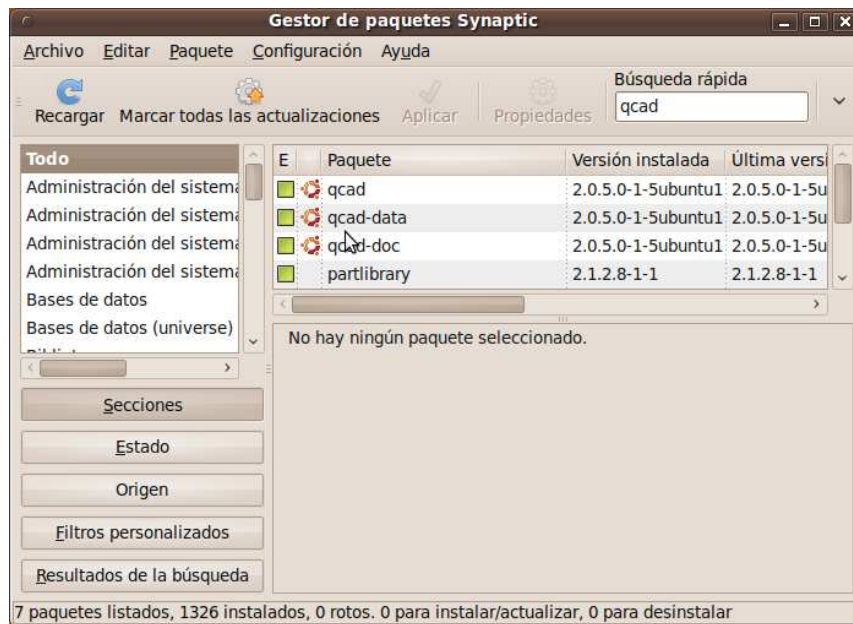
Gestor de paquetes Synaptic

Archivo Editar Paquete Configuración Ayuda

Recargar Marcar todas las actualizaciones Aplicar Propiedades

Búsqueda rápida
qcad

Todo
Administración del sistema
Administración del sistema
Administración del sistema
Administración del sistema
Bases de datos
Bases de datos (universe)

| E | Paquete | Versión instalada | Última versi |
|---|---|---|---|
| | qcad | 2.0.5.0-1-5ubuntu1 | 2.0.5.0-1-5u |
| | qcad-data | 2.0.5.0-1-5ubuntu1 | 2.0.5.0-1-5u |
| | qcad-doc | 2.0.5.0-1-5ubuntu1 | 2.0.5.0-1-5u |
| | partlibrary | 2.1.2.8-1-1 | 2.1.2.8-1-1 |

No hay ningún paquete seleccionado.

Secciones
Estado
Origen
Filtros personalizados
Resultados de la búsqueda

7 paquetes listados, 1326 instalados, 0 rotos. 0 para instalar/actualizar, 0 para desinstalar